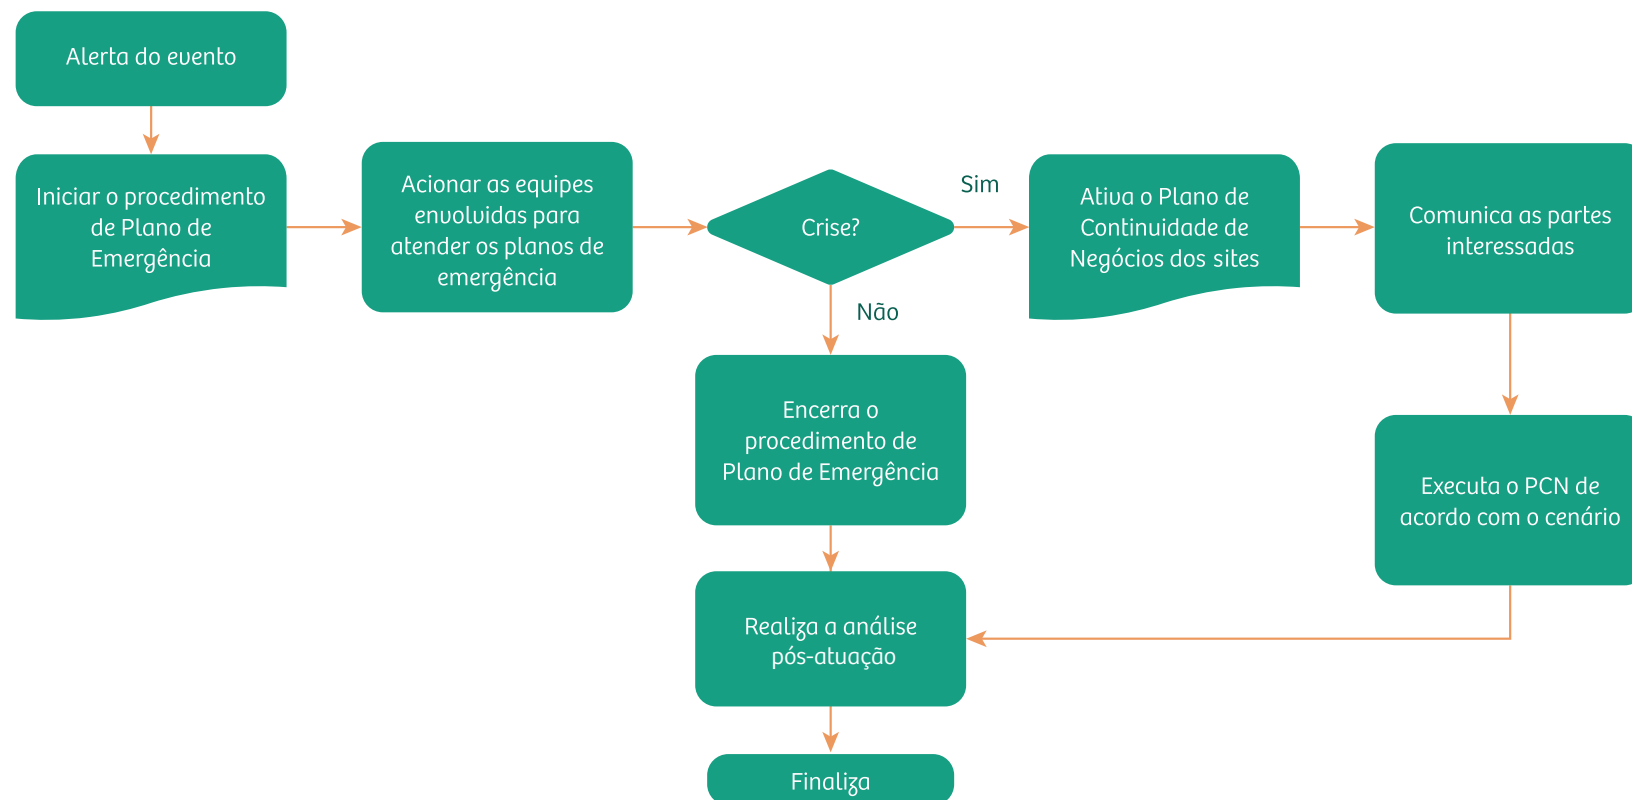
Alerta do evento

Iniciar o procedimento de Plano de Emergência

Acionar as equipes envolvidas para atender os planos de emergência

Crise?

Sim

Não

Ativa o Plano de Continuidade de Negócios dos sites

Comunica as partes interessadas

Encerra o procedimento de Plano de Emergência

Executa o PCN de acordo com o cenário

Realiza a análise pós-atuação

Finaliza